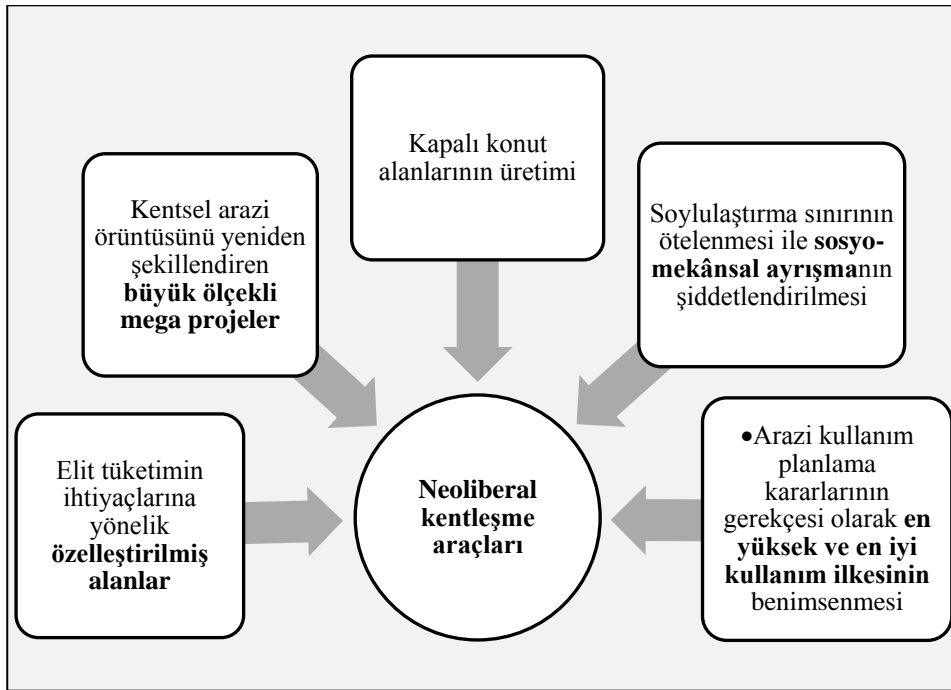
Kapalı konut alanlarının üretimi

Kentsel arazi örüntüsünü yeniden şekillendiren **büyük ölçekli mega projeler**

Soylulaştırma sınırının ötelenmesi ile **sosyo-mekânsal ayrışma**nın şiddetlendirilmesi

Elit tüketimin ihtiyaçlarına yönelik **özelleştirilmiş alanlar**

**Neoliberal kentleşme araçları**

•Arazi kullanım planlama kararlarının gerekçesi olarak **en yüksek ve en iyi kullanım ilkesinin** benimsenmesi